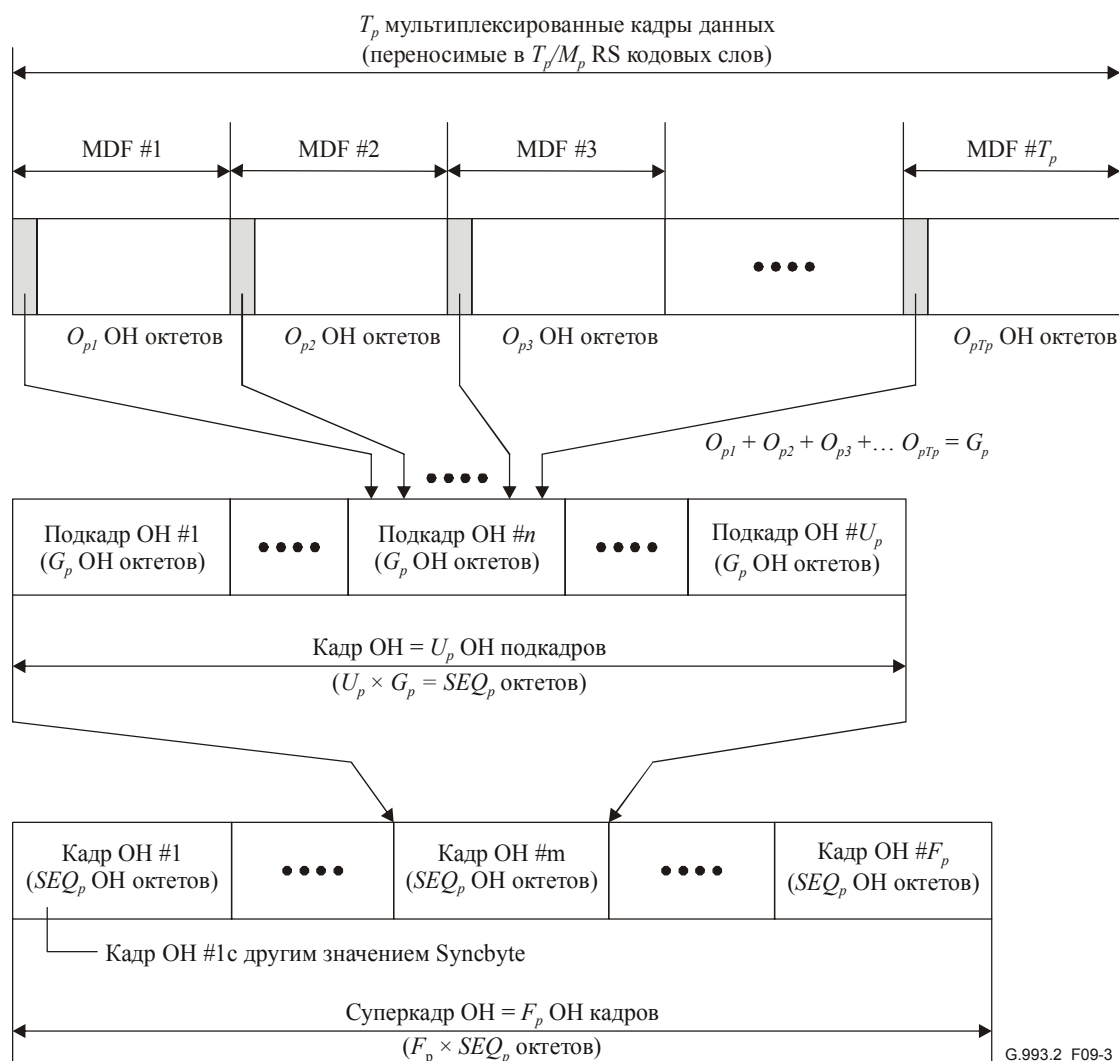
$T_p$ мультиплексированные кадры данных
(переносимые в $T_p/M_p$ RS кодовых слов)

MDF #1

MDF #2

MDF #3

MDF #$T_p$

••••

$O_{p1}$ OH октетов

$O_{p2}$ OH октетов

$O_{p3}$ OH октетов

$O_{pTp}$ OH октетов

$O_{p1} + O_{p2} + O_{p3} + \dots O_{pTp} = G_p$

••••

Подкадр OH #1
($G_p$ OH октетов)

••••

Подкадр OH #$n$
($G_p$ OH октетов)

••••

Подкадр OH #$U_p$
($G_p$ OH октетов)

Кадр OH = $U_p$ OH подкадров
($U_p \times G_p = SEQ_p$ октетов)

Кадр OH #1
($SEQ_p$ OH октетов)

••••

Кадр OH #m
($SEQ_p$ OH октетов)

••••

Кадр OH #$F_p$
($SEQ_p$ OH октетов)

Кадр OH #1с другим значением Syncbyte

Суперкадр OH = $F_p$ OH кадров
($F_p \times SEQ_p$ октетов)

G.993.2 F09-3